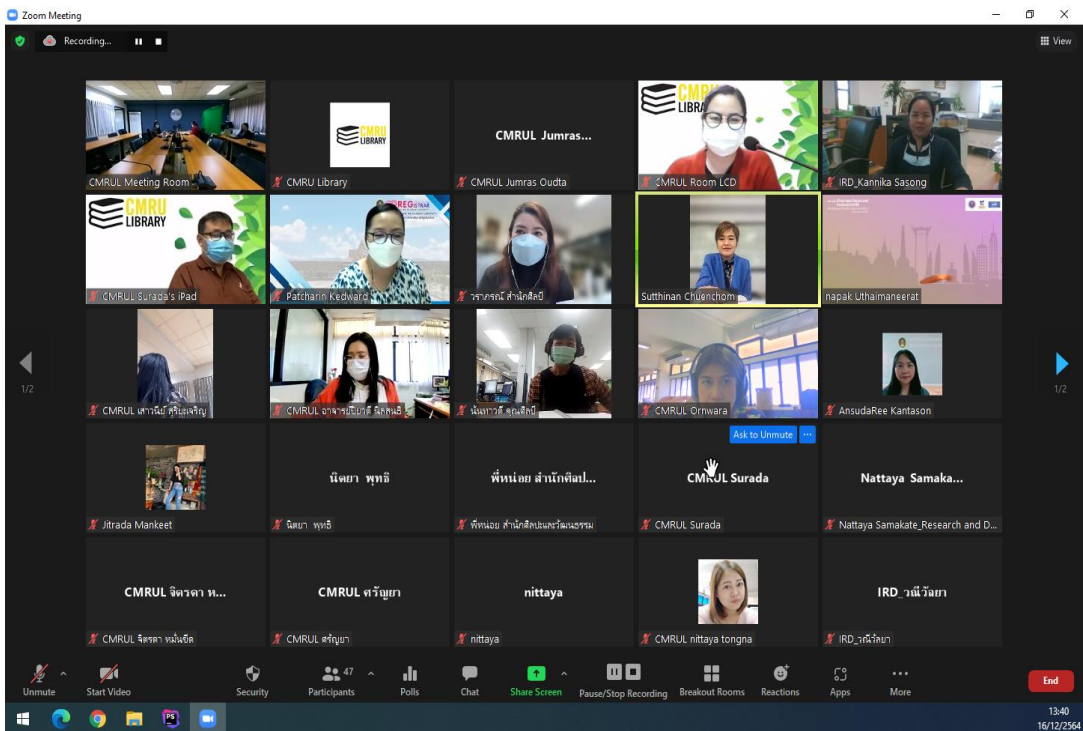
Zoom Meeting

Recording...

View

CMRU LIBRARY

CMRUL Jumras...

CMRU LIBRARY

CMRUL Meeting Room

CMRU Library

CMRUL Jumras Oudta

CMRUL Room LCD

IRD_Kannika Sasong

CMRU LIBRARY

CMRUL Surada's iPad

Patcharin Kedward

วราภรณ์ สำนักศิลป์

Sutthinan Chuenchom

napak Uthaimaneerat

1/2

1/2

CMRUL เสาวนีย์ ศรีบุญเจริญ

CMRUL อาจารย์ปนัดดา นิลสนธิ

นันทวดี คุณศิลป์

CMRUL Ornwara

AnsudaRee Kantason

Ask to Unmute

นิตยา พุทธิ

พี่หน่อย สำนักศิลป...

CMRUL Surada

Nattaya Samaka...

Jitrada Mankeet

นิตยา พุทธิ

พี่หน่อย สำนักศิลปะและวัฒนธรรม

CMRUL Surada

Nattaya Samakate_Research and D...

CMRUL จิตรดา ห...

CMRUL ศรัญญา

nittaya

IRD_วณีวัลยา

CMRUL จิตรดา หมั่นขีด

CMRUL ศรัญญา

nittaya

CMRUL nittaya tongna

IRD_วณีวัลยา

Unmute

Start Video

Security

47

Participants

Polls

Chat

Share Screen

Pause/Stop Recording

Breakout Rooms

Reactions

Apps

More

End

13:40
16/12/2564